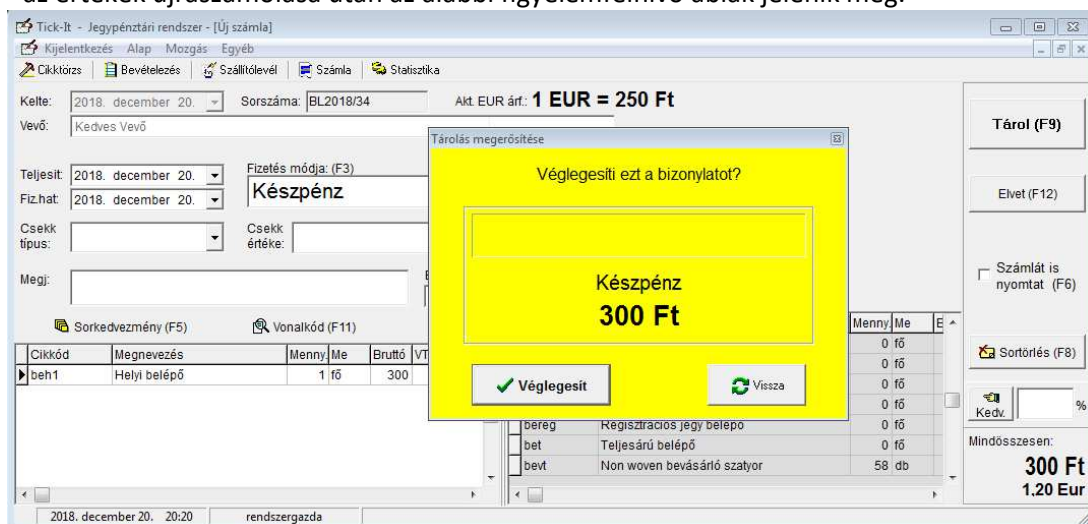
az értékek újraszámolása után az alábbi figyelmeztető ablak jelenik meg.

Tick-It - Jegypénztári rendszer - [Új számla]

Kijelentkezés Alap Mozgás Egyéb

Cikktörzs | Bevételezés | Szállítólevél | Számla | Statisztika

Kelte: 2018. december 20. Sorszáma: BL2018/34 Akt. EUR árf.: 1 EUR = 250 Ft

Vevő: Kedves Vevő

Teljesít: 2018. december 20.
Fiz.hat: 2018. december 20.
Fizetés módja: (F3)
Készpénz

Csekk típus:
Csekk értéke:

Megj:

Sorkedvezmény (F5)
Vonalkód (F11)

| Cikkód | Megnevezés | Menny. | Me | Bruttó | VT |
|---|---|---|---|---|---|
| beh1 | Helyi belépő | 1 | fő | 300 | |

Tárolás megerősítése

Véglegesíti ezt a bizonylatot?

Készpénz
300 Ft

Véglegesít
Vissza

| | | Menny. | Me |
|---|---|---|---|
| | | 0 | fő |
| | | 0 | fő |
| | | 0 | fő |
| bereg | Regisztrációs jegy belépő | 0 | fő |
| bet | Teljesárú belépő | 0 | fő |
| bevt | Non woven bevásárló szatyor | 58 | db |

Tárol (F9)

Elvet (F12)

Számlát is nyomtat (F6)

Sortörlés (F8)

Kedv. %

Mindösszesen:
300 Ft
1,20 Eur

2018. december 20. 20:20 rendszergazda